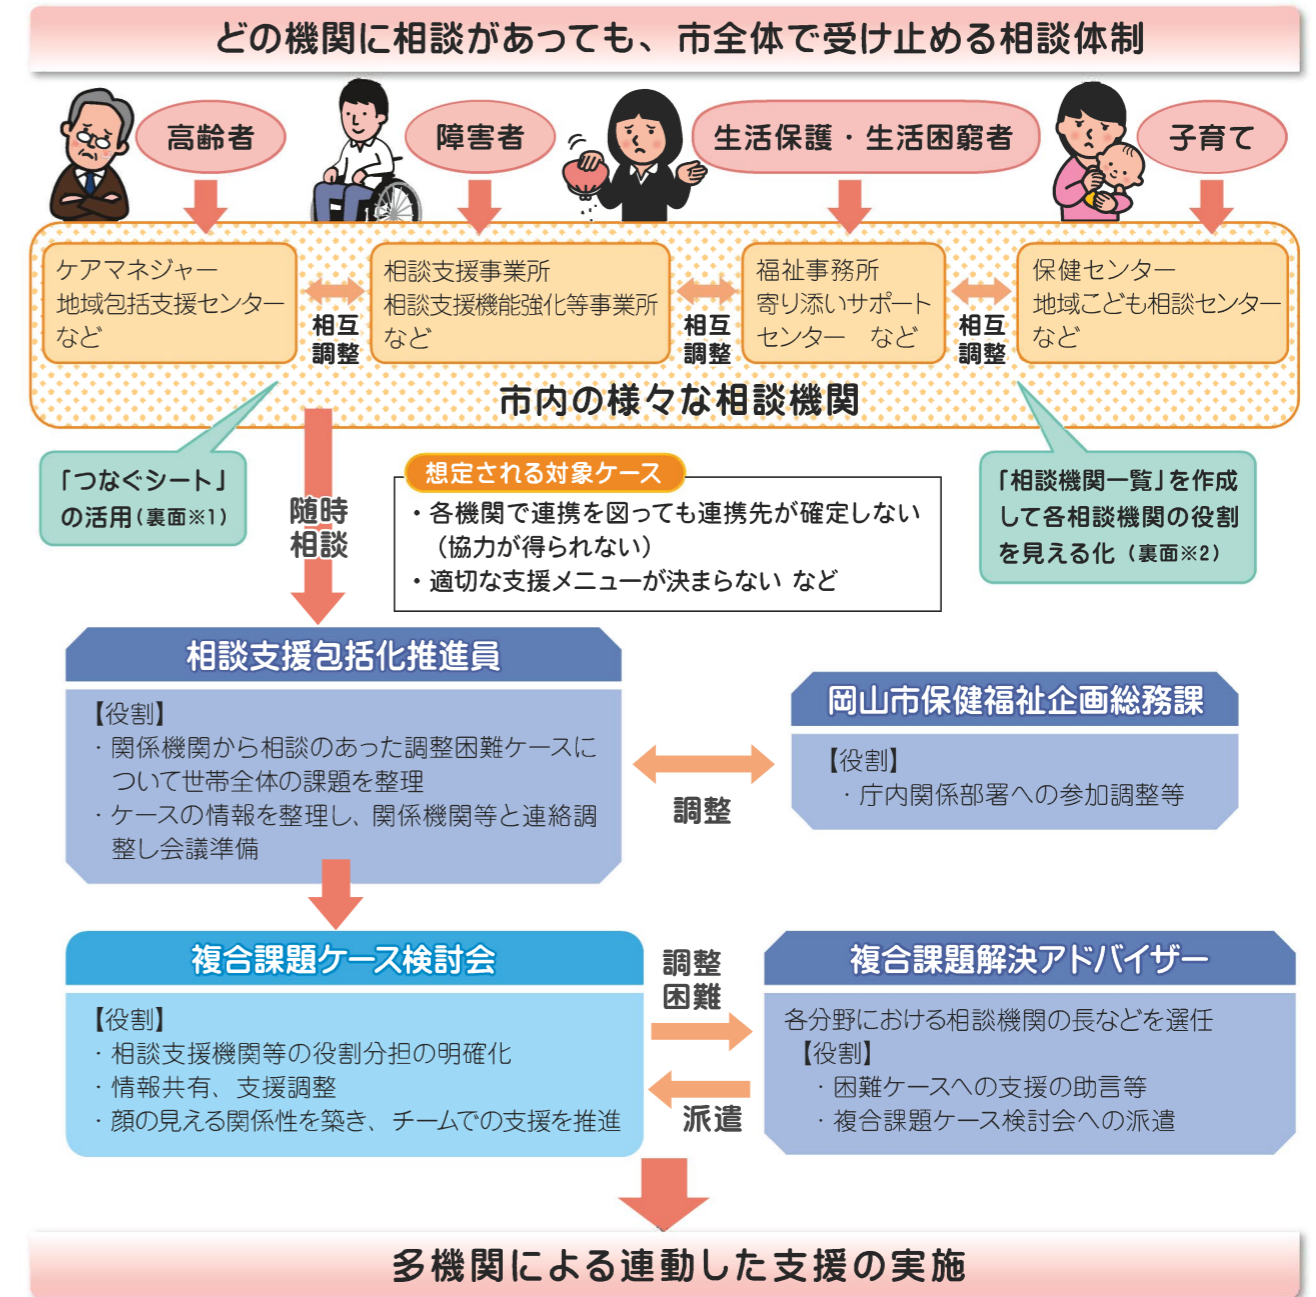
どの機関に相談があっても、市全体で受け止める相談体制

高齢者

障害者

生活保護・生活困窮者

子育て

ケアマネジャー
地域包括支援センター
など

相互調整

相談支援事業所
相談支援機能強化等事業所
など

相互調整

福祉事務所
寄り添いサポートセンター　など

相互調整

保健センター
地域こども相談センター
など

市内の様々な相談機関

「つなぐシート」の活用（裏面※1）

随時相談

想定される対象ケース
・各機関で連携を図っても連携先が確定しない（協力が得られない）
・適切な支援メニューが決まらない など

「相談機関一覧」を作成して各相談機関の役割を見える化（裏面※2）

相談支援包括化推進員

【役割】
・関係機関から相談のあった調整困難ケースについて世帯全体の課題を整理
・ケースの情報を整理し、関係機関等と連絡調整し会議準備

調整

岡山市保健福祉企画総務課

【役割】
・庁内関係部署への参加調整等

複合課題ケース検討会

【役割】
・相談支援機関等の役割分担の明確化
・情報共有、支援調整
・顔の見える関係性を築き、チームでの支援を推進

調整困難

派遣

複合課題解決アドバイザー

各分野における相談機関の長などを選任
【役割】
・困難ケースへの支援の助言等
・複合課題ケース検討会への派遣

多機関による連動した支援の実施